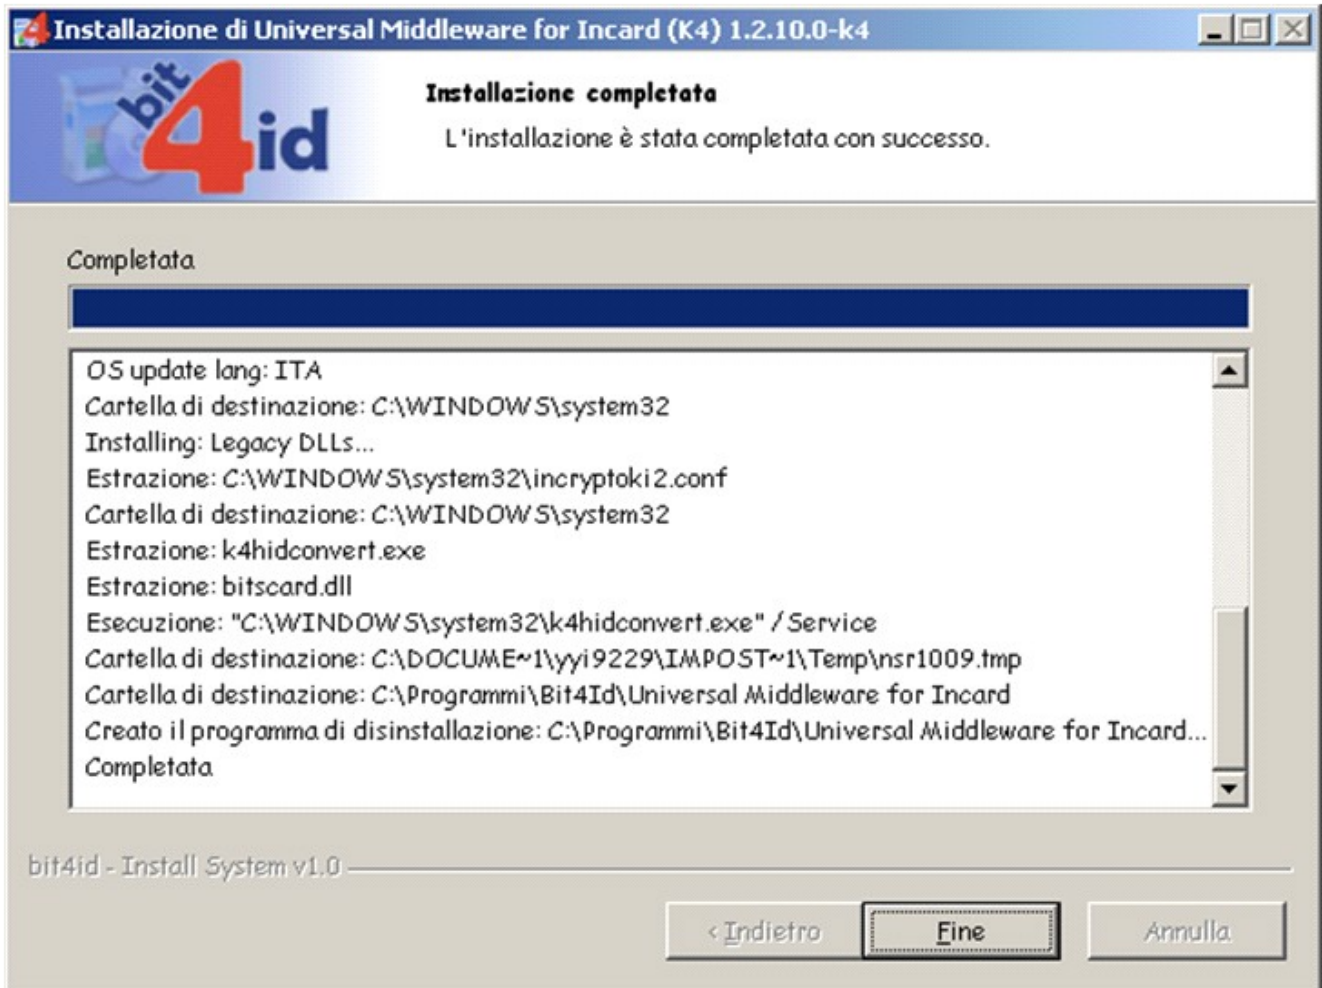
Installazione di Universal Middleware for Incard (K4) 1.2.10.0-k4

bit4id

Installazione completata

L'installazione è stata completata con successo.

Completata

OS update lang: ITA
Cartella di destinazione: C:\WINDOWS\system32
Installing: Legacy DLLs...
Estrazione: C:\WINDOWS\system32\incryptoki2.conf
Cartella di destinazione: C:\WINDOWS\system32
Estrazione: k4hidconvert.exe
Estrazione: bitscard.dll
Esecuzione: "C:\WINDOWS\system32\k4hidconvert.exe" /Service
Cartella di destinazione: C:\DOCUME~1\yyi9229\IMPOST~1\Temp\nsr1009.tmp
Cartella di destinazione: C:\Programmi\Bit4Id\Universal Middleware for Incard
Creato il programma di disinstallazione: C:\Programmi\Bit4Id\Universal Middleware for Incard...
Completata

bit4id - Install System v1.0

< Indietro
Fine
Annulla